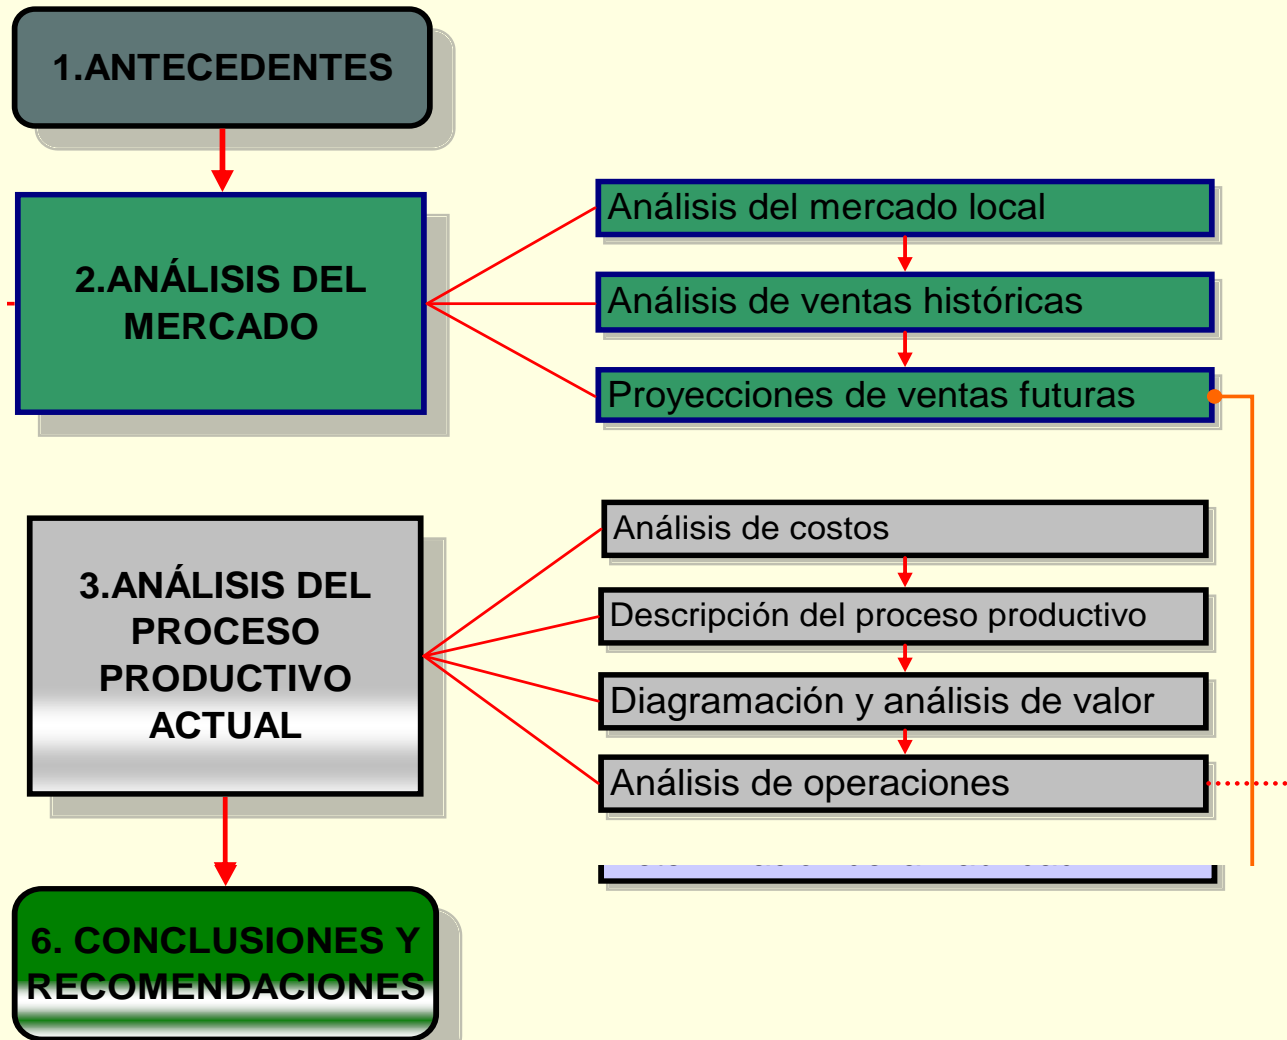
1.ANTECEDENTES

2.ANÁLISIS DEL MERCADO

Análisis del mercado local

Análisis de ventas históricas

Proyecciones de ventas futuras

3.ANÁLISIS DEL PROCESO PRODUCTIVO ACTUAL

Análisis de costos

Descripción del proceso productivo

Diagramación y análisis de valor

Análisis de operaciones

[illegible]

6. CONCLUSIONES Y RECOMENDACIONES